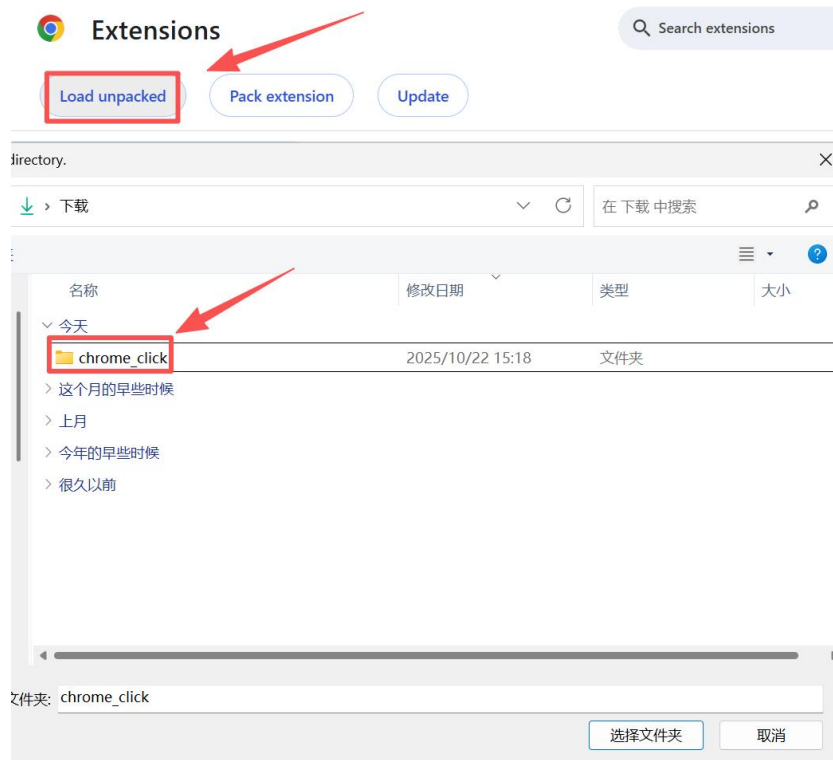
Extensions

Search extensions

Load unpacked

Pack extension

Update

directory.

下载

在 下载 中搜索

| 名称 | 修改日期 | 类型 | 大小 |
|---|---|---|---|
| 今天 | | | |
| chrome_click | 2025/10/22 15:18 | 文件夹 | |
| 这个月的早些时候 | | | |
| 上月 | | | |
| 今年的早些时候 | | | |
| 很久以前 | | | |

文件夹: chrome_click

选择文件夹

取消